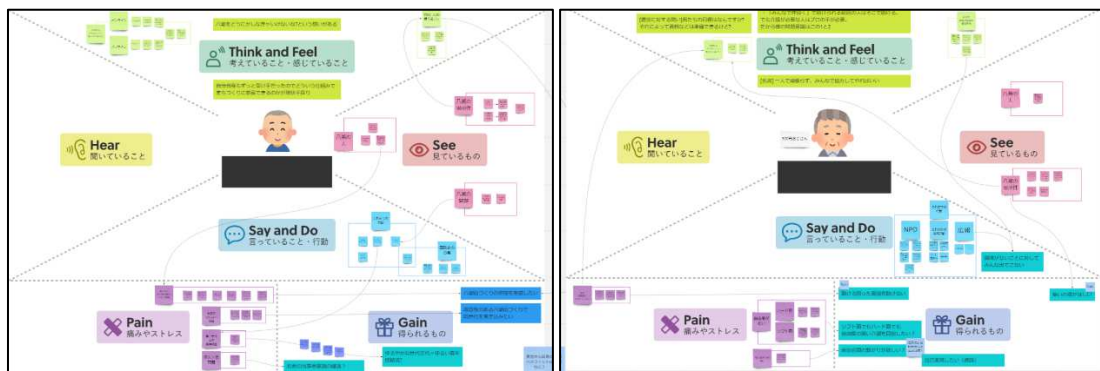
Think and Feel
考えていること・感じていること

Hear
聞いていること

See
見ているもの

Say and Do
言っていること・行動

Pain
痛みやストレス

Gain
得られるもの

Think and Feel
考えていること・感じていること

Hear
聞いていること

See
見ているもの

Say and Do
言っていること・行動

NPO

Pain
痛みやストレス

Gain
得られるもの